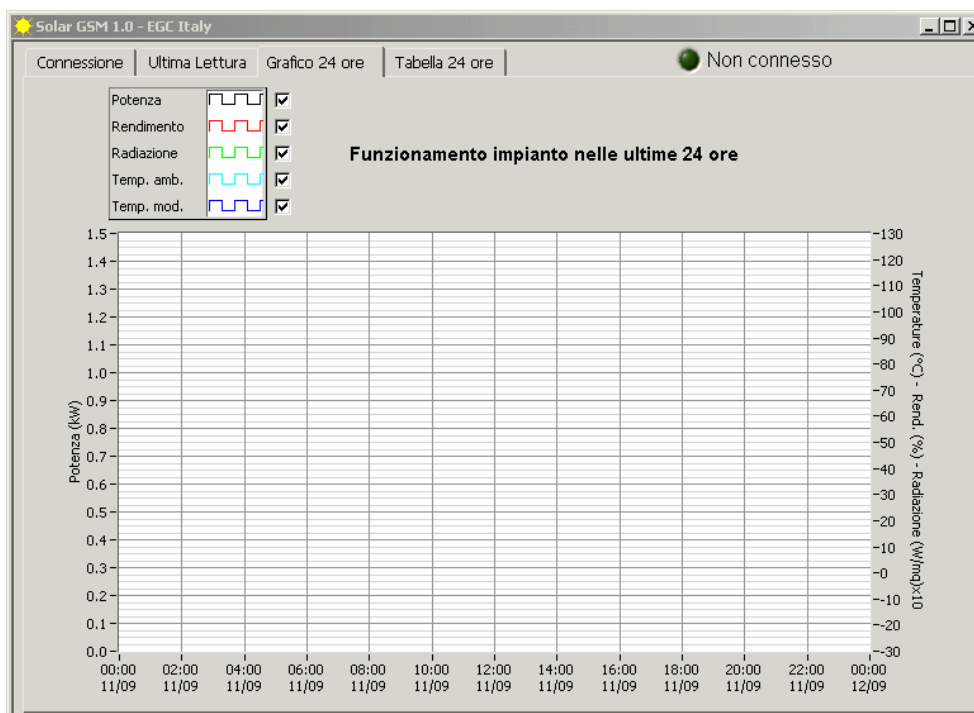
Solar GSM 1.0 - EGC Italy

Connessione | Ultima Lettura | Grafico 24 ore | Tabella 24 ore

Non connesso

Potenza
Rendimento
Radiazione
Temp. amb.
Temp. mod.

Funzionamento impianto nelle ultime 24 ore

Potenza (kW)

1.5
1.4
1.3
1.2
1.1
1.0
0.9
0.8
0.7
0.6
0.5
0.4
0.3
0.2
0.1
0.0

Temperature (°C) - Rend. (%) - Radiazione (W/mq)x10

130
120
110
100
90
80
70
60
50
40
30
20
10
0
-10
-20
-30

00:00 11/09
02:00 11/09
04:00 11/09
06:00 11/09
08:00 11/09
10:00 11/09
12:00 11/09
14:00 11/09
16:00 11/09
18:00 11/09
20:00 11/09
22:00 11/09
00:00 12/09